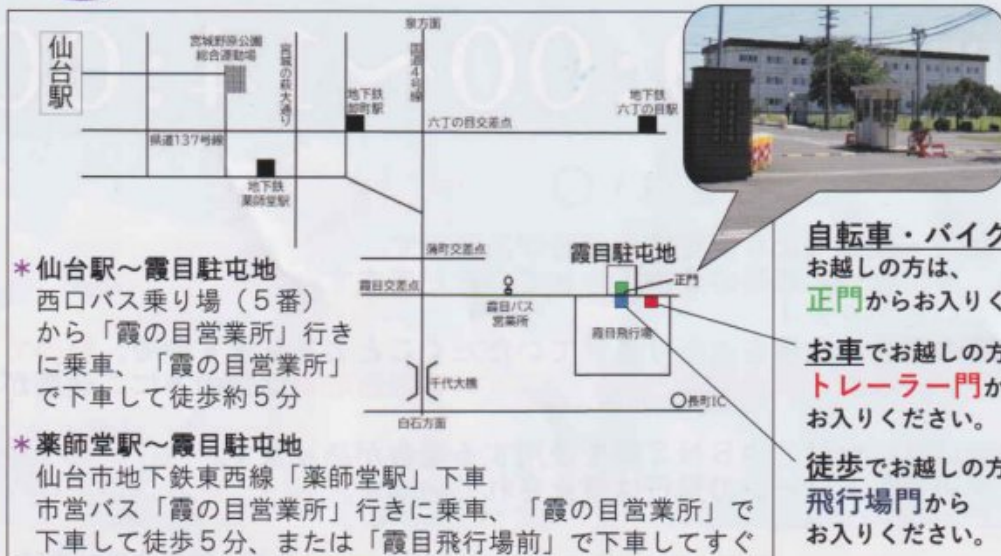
仙台駅

宮城野原公園総合運動場

宮城の杜大通り

泉方面

国道4号線

地下鉄卸町駅

地下鉄六丁の目駅

県道137号線

六丁の目交差点

地下鉄薬師堂駅

蒲町交差点

霞目駐屯地

霞目交差点

正門

霞目バス営業所

霞目飛行場

千代大橋

長町IC

白石方面

＊仙台駅～霞目駐屯地
西口バス乗り場（5番）から「霞の目営業所」行きに乗車、「霞の目営業所」で下車して徒歩約5分

＊薬師堂駅～霞目駐屯地
仙台市地下鉄東西線「薬師堂駅」下車
市営バス「霞の目営業所」行きに乗車、「霞の目営業所」で下車して徒歩5分、または「霞目飛行場前」で下車してすぐ

自転車・バイク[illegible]
お越しの方は、
正門からお入りく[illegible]

お車でお越しの方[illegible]
トレーラー門か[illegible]
お入りください。

徒歩でお越しの方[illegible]
飛行場門から
お入りください。